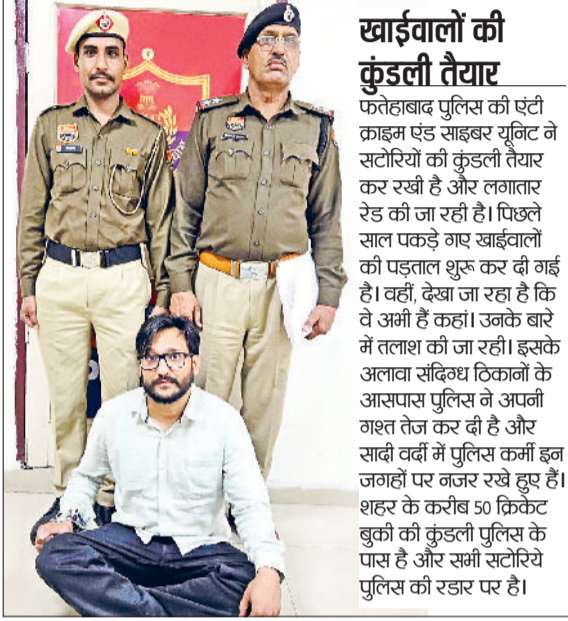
खाईवालों की कुंडली तैयार

फतेहाबाद पुलिस की एंटी क्राइम एंड साइबर यूनिट ने सटोरियों की कुंडली तैयार कर रखी है और लगातार रेड की जा रही है। पिछले साल पकड़े गए खाईवालों की पड़ताल शुरू कर दी गई है। वहीं, देखा जा रहा है कि वे अभी हैं कहां। उनके बारे में तलाश की जा रही। इसके अलावा संदिग्ध ठिकानों के आसपास पुलिस ने अपनी गश्त तेज कर दी है और सादी वर्दी में पुलिस कर्मी इन जगहों पर नजर रखे हुए हैं। शहर के करीब 50 क्रिकेट बुकी की कुंडली पुलिस के पास है और सभी सटोरिये पुलिस की रडार पर है।